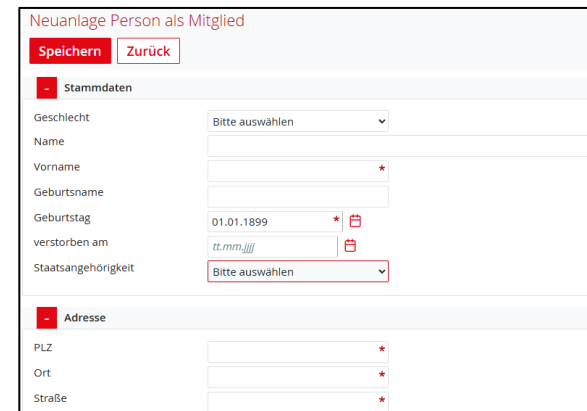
Neuanlage Person als Mitglied

Speichern Zurück

- Stammdaten

Geschlecht Bitte auswählen

Name

Vorname *

Geburtsname

Geburtstag 01.01.1899 *

verstorben am tt.mm.jjjj

Staatsangehörigkeit Bitte auswählen

- Adresse

PLZ *

Ort *

Straße *